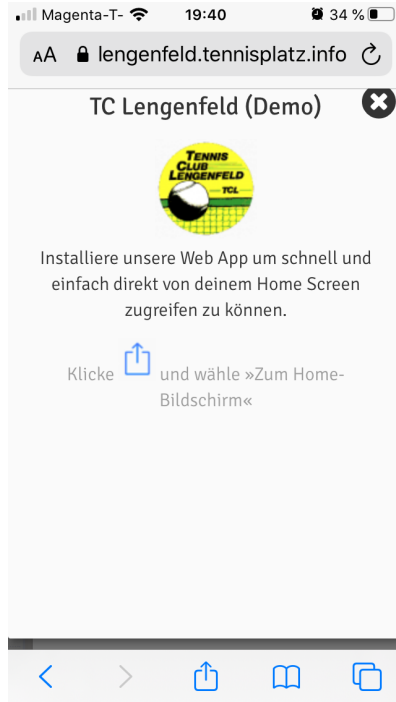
Magenta-T- 19:40 34 %

AA lengenfeld.tennisplatz.info

TC Lengenfeld (Demo)

TENNIS CLUB LENGENFELD TCL

Installiere unsere Web App um schnell und einfach direkt von deinem Home Screen zugreifen zu können.

Klicke und wähle »Zum Home-Bildschirm«